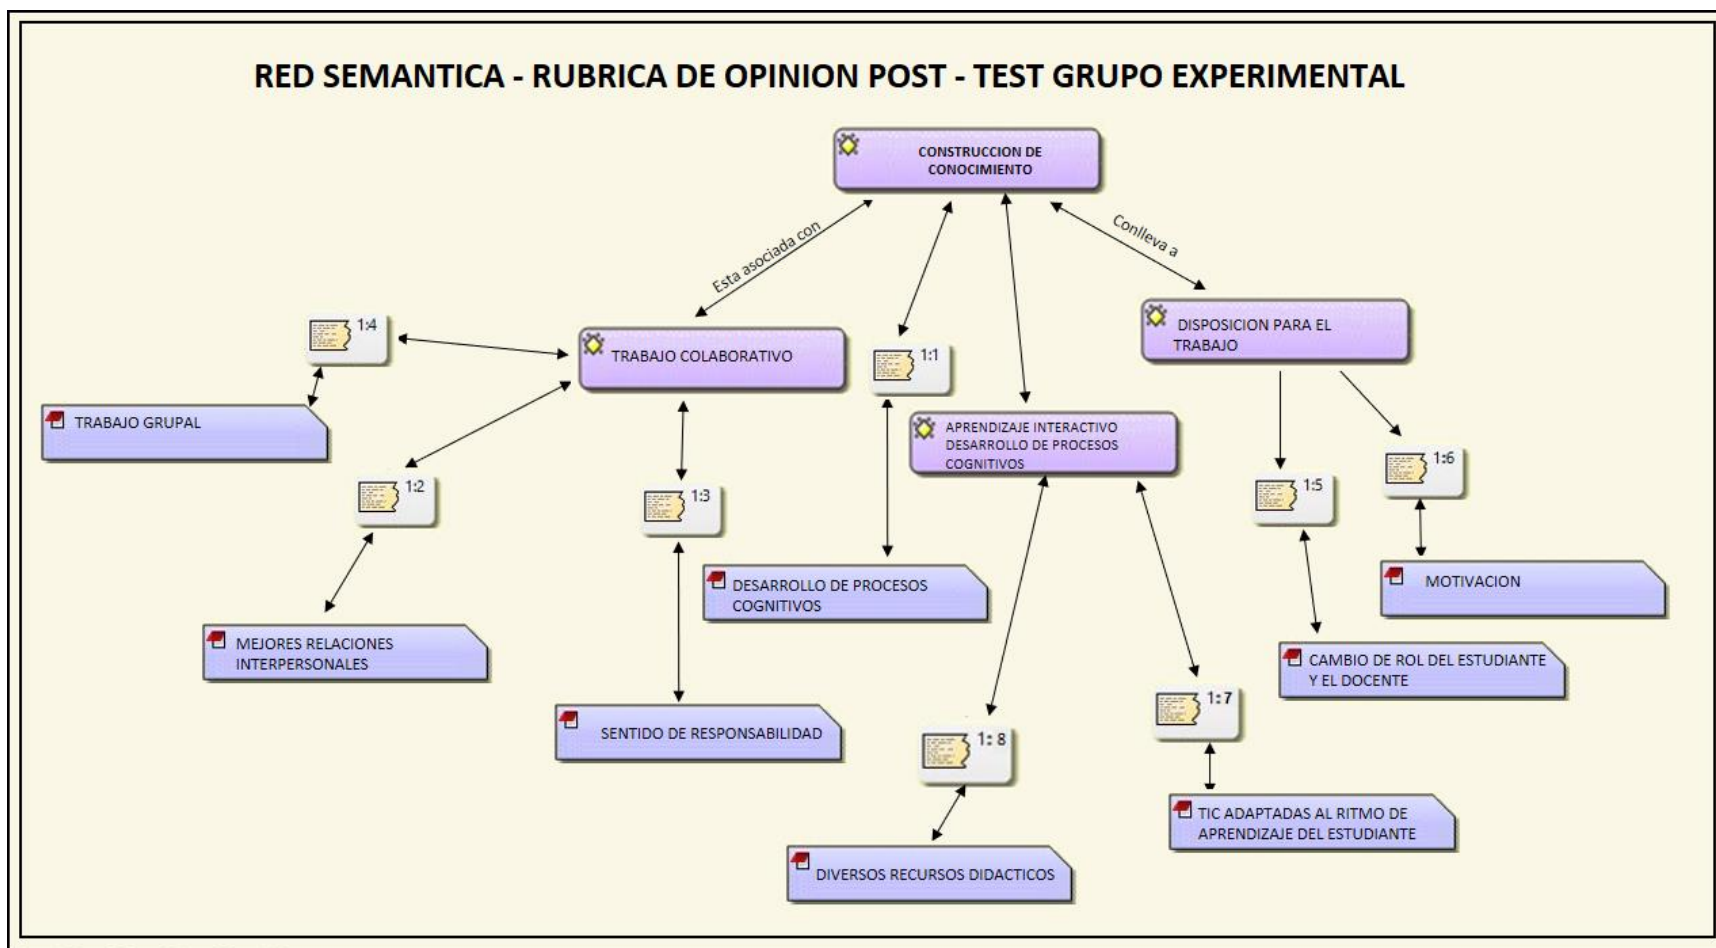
RED SEMANTICA - RUBRICA DE OPINION POST - TEST GRUPO EXPERIMENTAL

CONSTRUCCION DE CONOCIMIENTO

Esta asociada con

Conlleva a

TRABAJO COLABORATIVO

DISPOSICION PARA EL TRABAJO

APRENDIZAJE INTERACTIVO DESARROLLO DE PROCESOS COGNITIVOS

1:4

TRABAJO GRUPAL

1:2

MEJORES RELACIONES INTERPERSONALES

1:3

SENTIDO DE RESPONSABILIDAD

1:1

DESARROLLO DE PROCESOS COGNITIVOS

1: 8

DIVERSOS RECURSOS DIDACTICOS

1: 7

TIC ADAPTADAS AL RITMO DE APRENDIZAJE DEL ESTUDIANTE

1:5

CAMBIO DE ROL DEL ESTUDIANTE Y EL DOCENTE

1:6

MOTIVACION